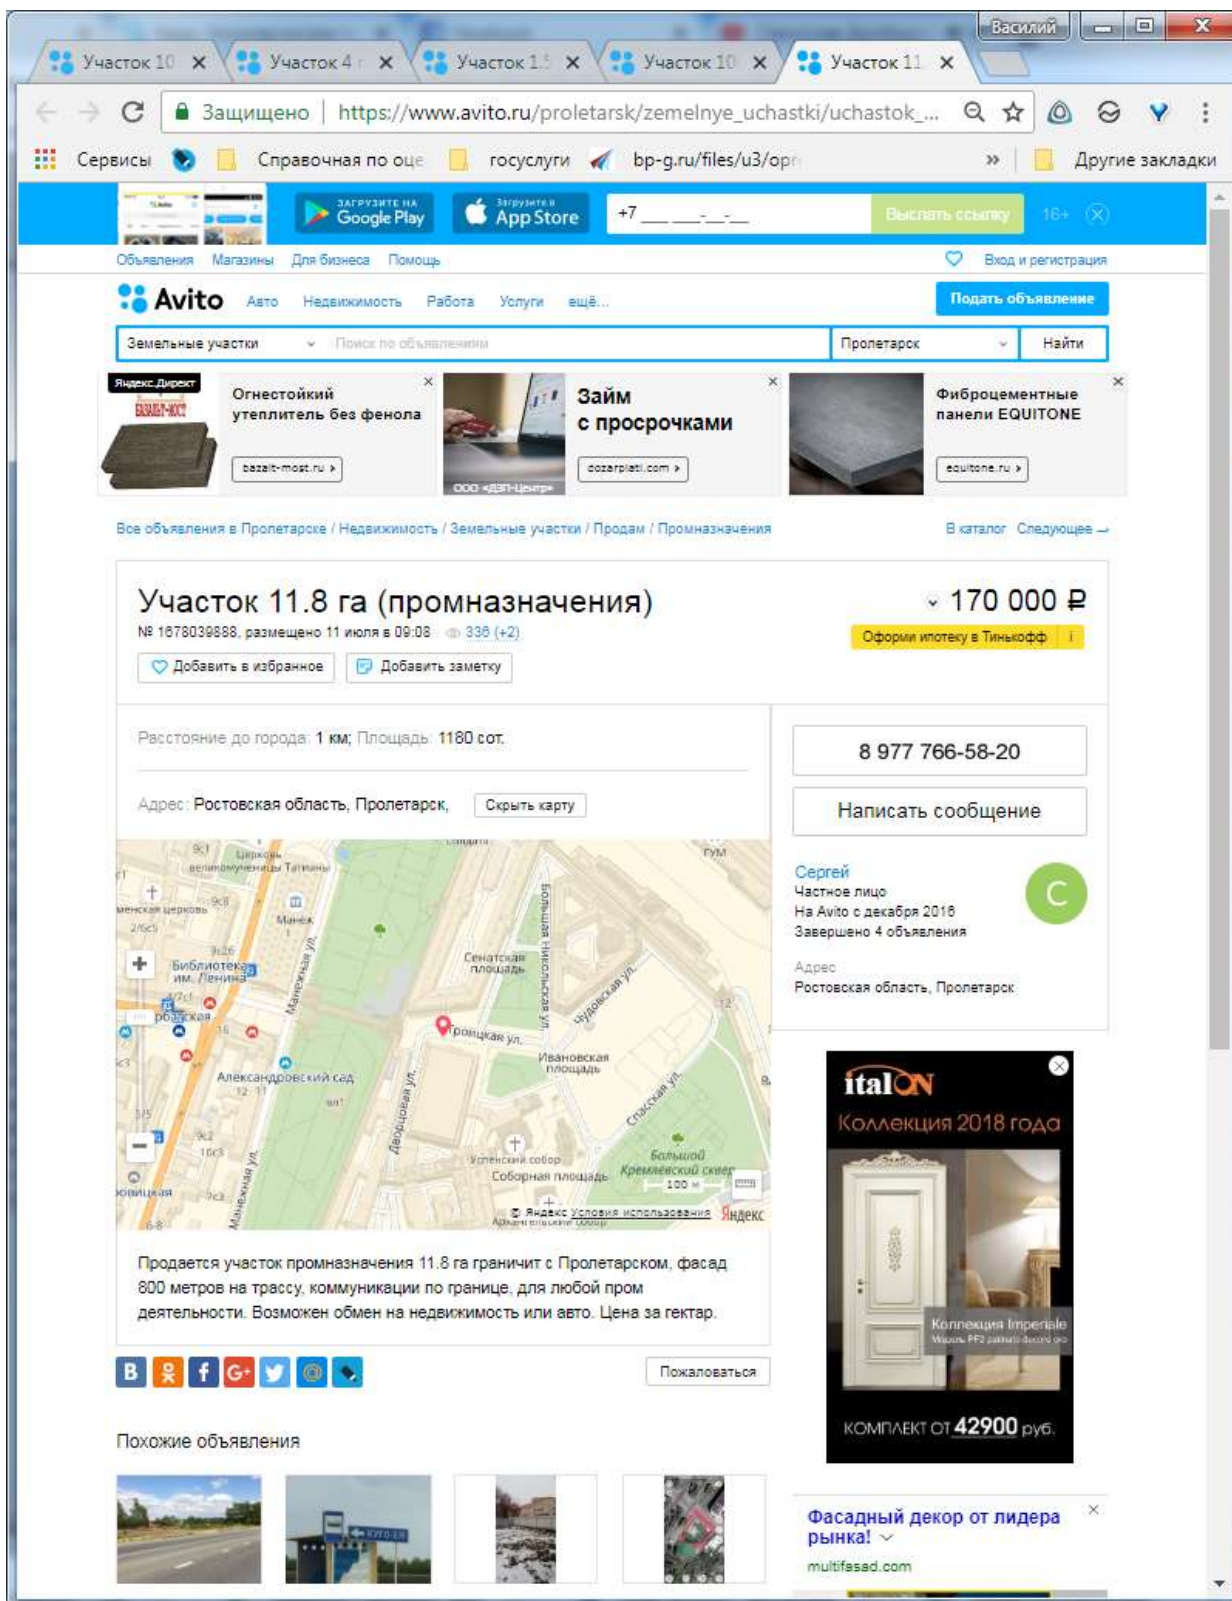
Василий

Участок 10 ×
Участок 4 ×
Участок 1.5 ×
Участок 10 ×
Участок 11 ×

Защищено | https://www.avito.ru/proletarsk/zemelnye_uchastki/uchastok_...

Сервисы
Справочная по оце
госуслуги
bp-g.ru/files/u3/opr
»
Другие закладки

ЗАГРУЗИТЕ НА Google Play
Загрузите в App Store
+7 ___ ___-__-__
Выслать ссылку
16+

Объявления Магазины Для бизнеса Помощь
Вход и регистрация

Avito Авто Недвижимость Работа Услуги ещё...
Подать объявление

Земельные участки
Поиск по объявлениям
Пролетарск
Найти

Яндекс.Директ
Огнестойкий утеплитель без фенола
bazalt-most.ru ›

Займ с просрочками
ООО «ДЗП-Центр»
dozarplati.com ›

Фиброцементные панели EQUITONE
equitone.ru ›

Все объявления в Пролетарске / Недвижимость / Земельные участки / Продам / Промназначения
В каталог Следующее →

Участок 11.8 га (промназначения)
№ 1678039888, размещено 11 июля в 09:08 336 (+2)
Добавить в избранное
Добавить заметку

170 000 ₽
Оформи ипотеку в Тинькофф

Расстояние до города: 1 км; Площадь: 1180 сот.

Адрес: Ростовская область, Пролетарск,
Скрыть карту

Библиотека им. Ленина
Манеж
Манежная ул.
Сенатская площадь
Большая Никольская ул.
Троицкая ул.
Ивановская площадь
Чудовская ул.
Александровский сад
Дворцовая ул.
Спасская ул.
Успенский собор
Соборная площадь
Большой Кремлёвский сквер
Манежная ул.
100 м
© Яндекс Условия использования
Яндекс

Продается участок промназначения 11.8 га граничит с Пролетарском, фасад 800 метров на трассу, коммуникации по границе, для любой пром деятельности. Возможен обмен на недвижимость или авто. Цена за гектар.

Пожаловаться

Похожие объявления

8 977 766-58-20
Написать сообщение

Сергей
Частное лицо
На Avito с декабря 2016
Завершено 4 объявления
С

Адрес
Ростовская область, Пролетарск

italON
Коллекция 2018 года
Коллекция Imperiale
КОМПЛЕКТ ОТ 42900 руб.

Фасадный декор от лидера рынка!
multifasad.com